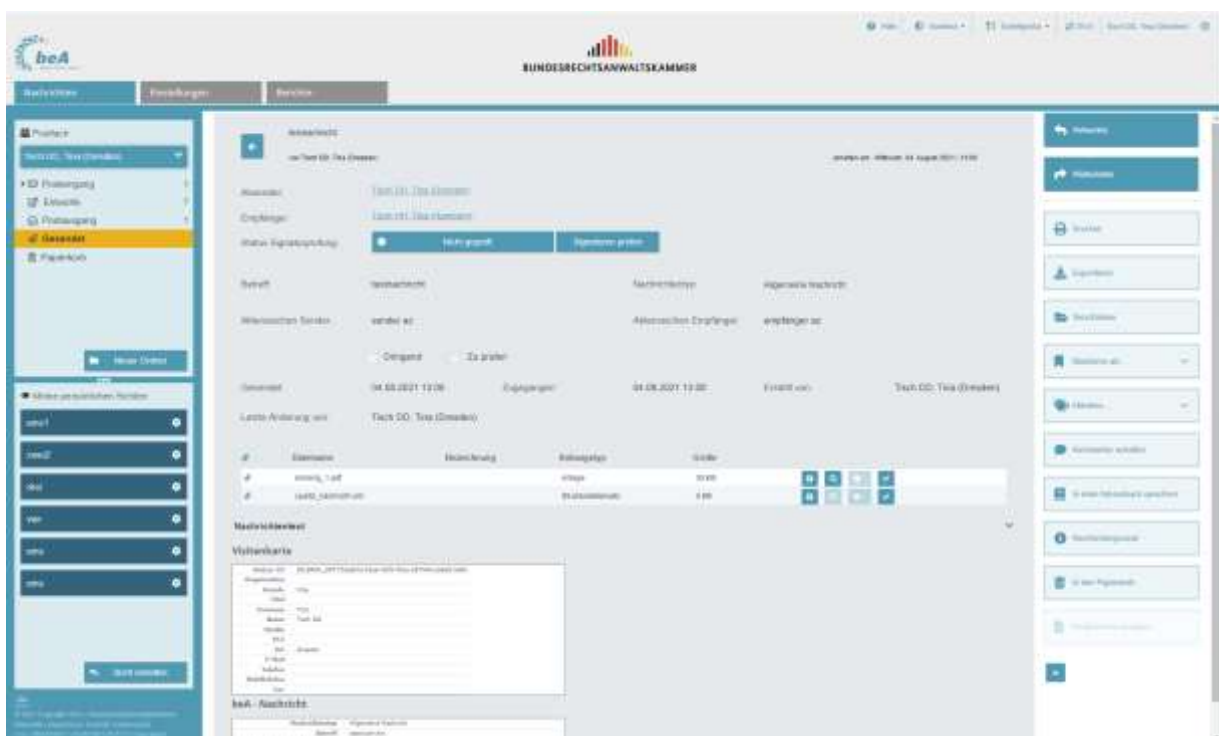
beA

BUNDESRECHTSANWALTSKAMMER

Nachrichten | Einstellungen | Berichte

Postfach

Tech DD, Tina (Dresden)

Posteingang
Entwürfe
Postausgang
Gesendet
Papierkorb

Neuer Ordner

Meine persönlichen Ordner

Nachricht

von Tech DD, Tina (Dresden)

Absender: Tech DD, Tina (Dresden)

Empfänger: Tech DD, Tina (Dresden)

Status Signaturprüfung: Nicht geprüft | Signaturen prüfen

Betreff: testnachricht

Nachrichtentyp: Allgemeine Nachricht

Aktenzeichen Sender: sender az

Aktenzeichen Empfänger: empfänger az

Dringend | Zu prüfen

Gesendet: 04.08.2021 13:06

Eingegangen: 04.08.2021 13:06

Erstellt von: Tech DD, Tina (Dresden)

Letzte Änderung von: Tech DD, Tina (Dresden)

| # | Dateiname | Bezeichnung | Anhangstyp | Größe |
|---|---|---|---|---|
| # | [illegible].pdf | | Anlage | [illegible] |
| # | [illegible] | | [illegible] | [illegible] |

Nachrichtentext

Visitenkarte

beA - Nachricht

Antworten

Weiterleiten

Drucken

Exportieren

Verschieben

Markieren als...

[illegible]

Kommentar schreiben

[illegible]

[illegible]

In den Papierkorb